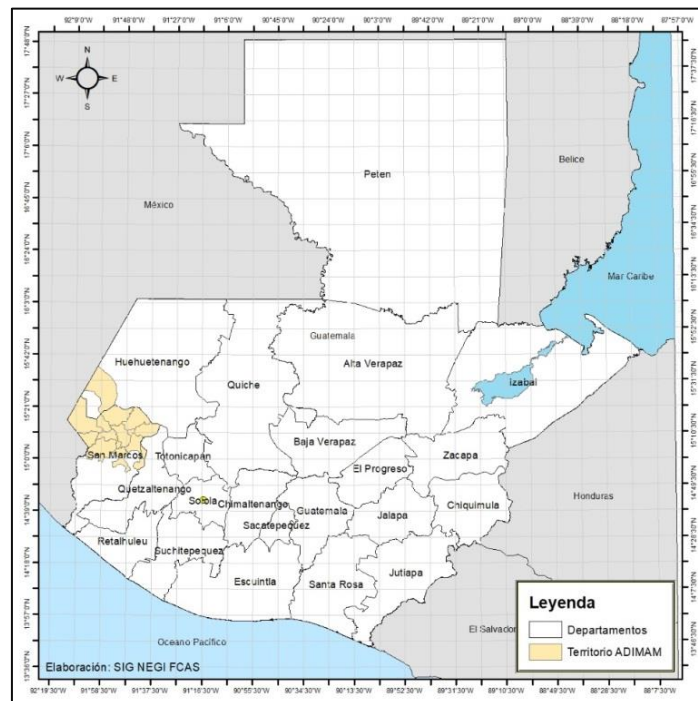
92°9'0"W 91°48'0"W 91°27'0"W 91°6'0"W 90°45'0"W 90°24'0"W 90°3'0"W 89°42'0"W 89°21'0"W 89°0'0"W 88°39'0"W 88°18'0"W 87°57'0"W

N
W E
S

Peten

Belice

México

Mar Caribe

Guatemala

Huehuetenango

Alta Verapaz

Quiche

Izabal

Baja Verapaz

San Marcos

Totonicapan

Zacapa

El Progreso

Quetzaltenango

Solola

Chimaltenango

Guatemala

Jalapa

Chiquimula

Honduras

Retalhuleu

Suchitepequez

Sacatepequez

Escuintla

Santa Rosa

Jutiapa

Leyenda

Departamentos

Territorio ADIMAM

El Salvador

Oceano Pacifico

Elaboración: SIG NEGI FCAS

92°19'30"W 91°58'30"W 91°37'30"W 91°16'30"W 90°55'30"W 90°34'30"W 90°13'30"W 89°52'30"W 89°31'30"W 89°10'30"W 88°49'30"W 88°28'30"W 88°7'30"W

17°48'0"N 17°27'0"N 17°6'0"N 16°45'0"N 16°24'0"N 16°3'0"N 15°42'0"N 15°21'0"N 15°0'0"N 14°39'0"N 14°18'0"N 13°57'0"N 13°36'0"N

17°37'30"N 17°16'30"N 16°55'30"N 16°34'30"N 16°13'30"N 15°52'30"N 15°31'30"N 15°10'30"N 14°49'30"N 14°28'30"N 14°7'30"N 13°46'30"N